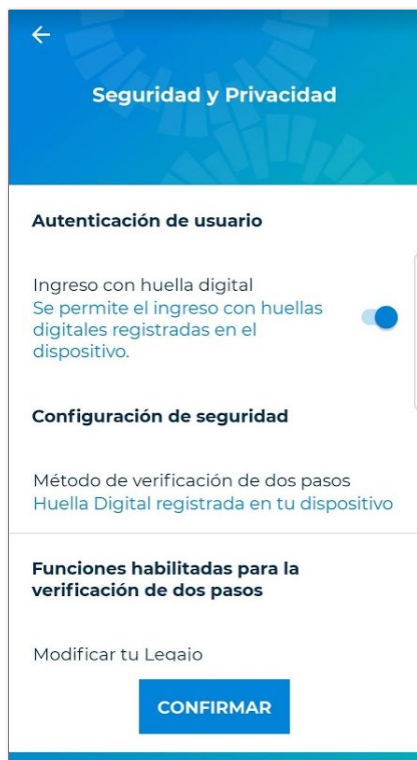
←

Seguridad y Privacidad

Autenticación de usuario

Ingreso con huella digital
Se permite el ingreso con huellas digitales registradas en el dispositivo.

Configuración de seguridad

Método de verificación de dos pasos
Huella Digital registrada en tu dispositivo

Funciones habilitadas para la verificación de dos pasos

Modificar tu Legajo

CONFIRMAR